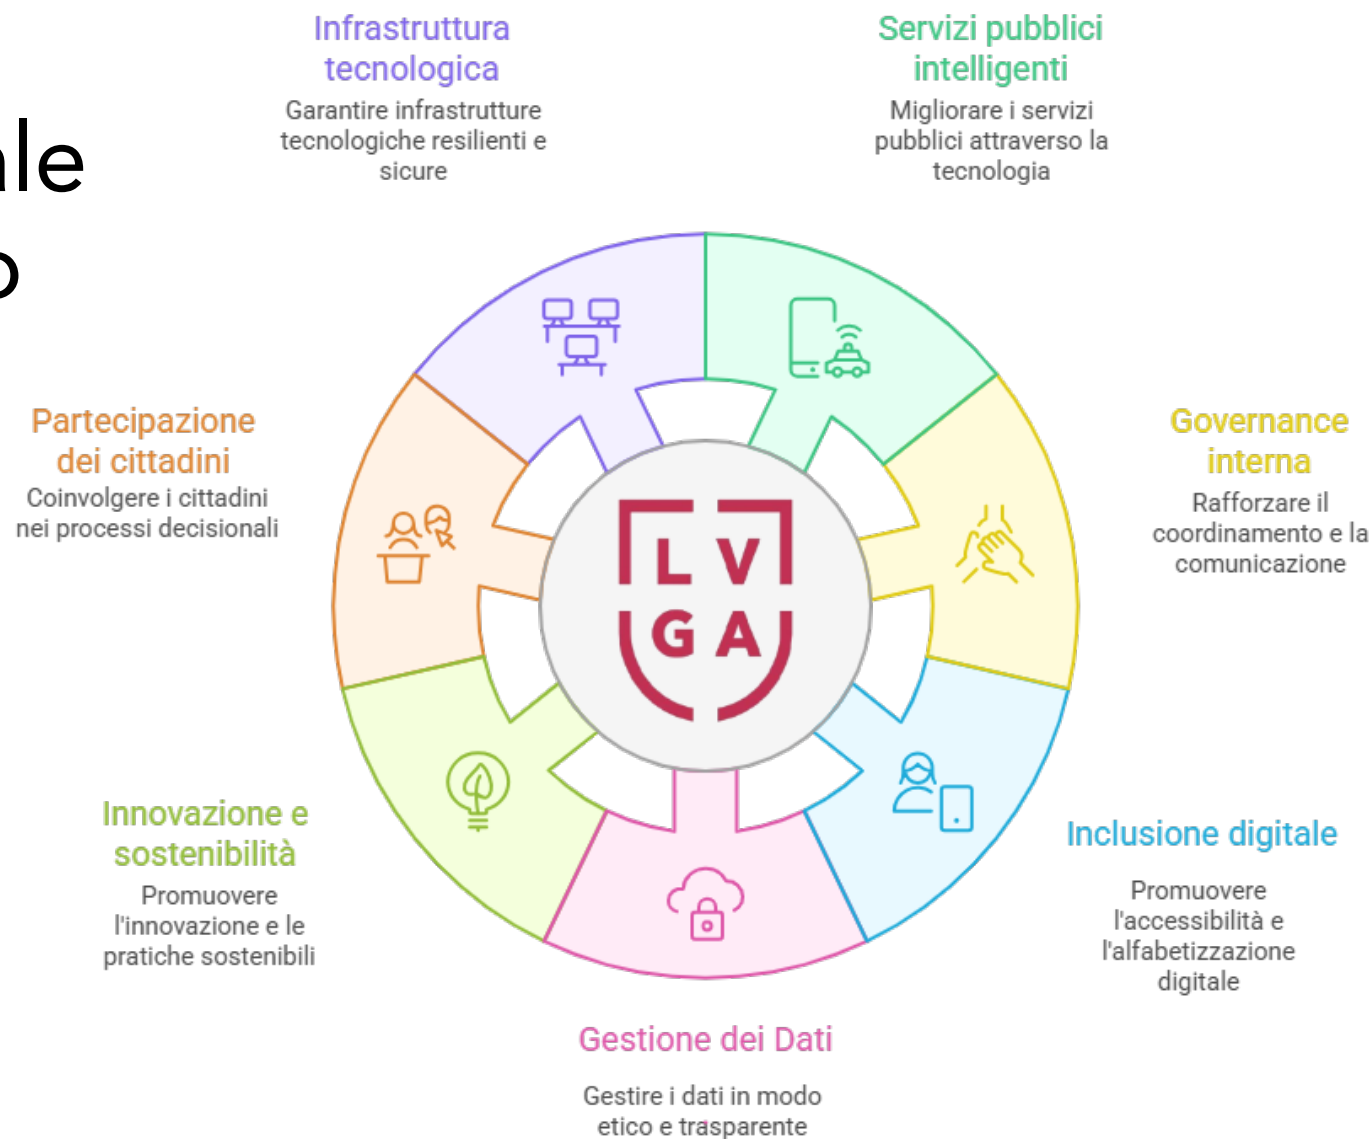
ale
o

Infrastruttura tecnologica
Garantire infrastrutture tecnologiche resilienti e sicure

Servizi pubblici intelligenti
Migliorare i servizi pubblici attraverso la tecnologia

Partecipazione dei cittadini
Coinvolgere i cittadini nei processi decisionali

Governance interna
Rafforzare il coordinamento e la comunicazione

L V
G A

Innovazione e sostenibilità
Promuovere l'innovazione e le pratiche sostenibili

Inclusione digitale
Promuovere l'accessibilità e l'alfabetizzazione digitale

Gestione dei Dati
Gestire i dati in modo etico e trasparente